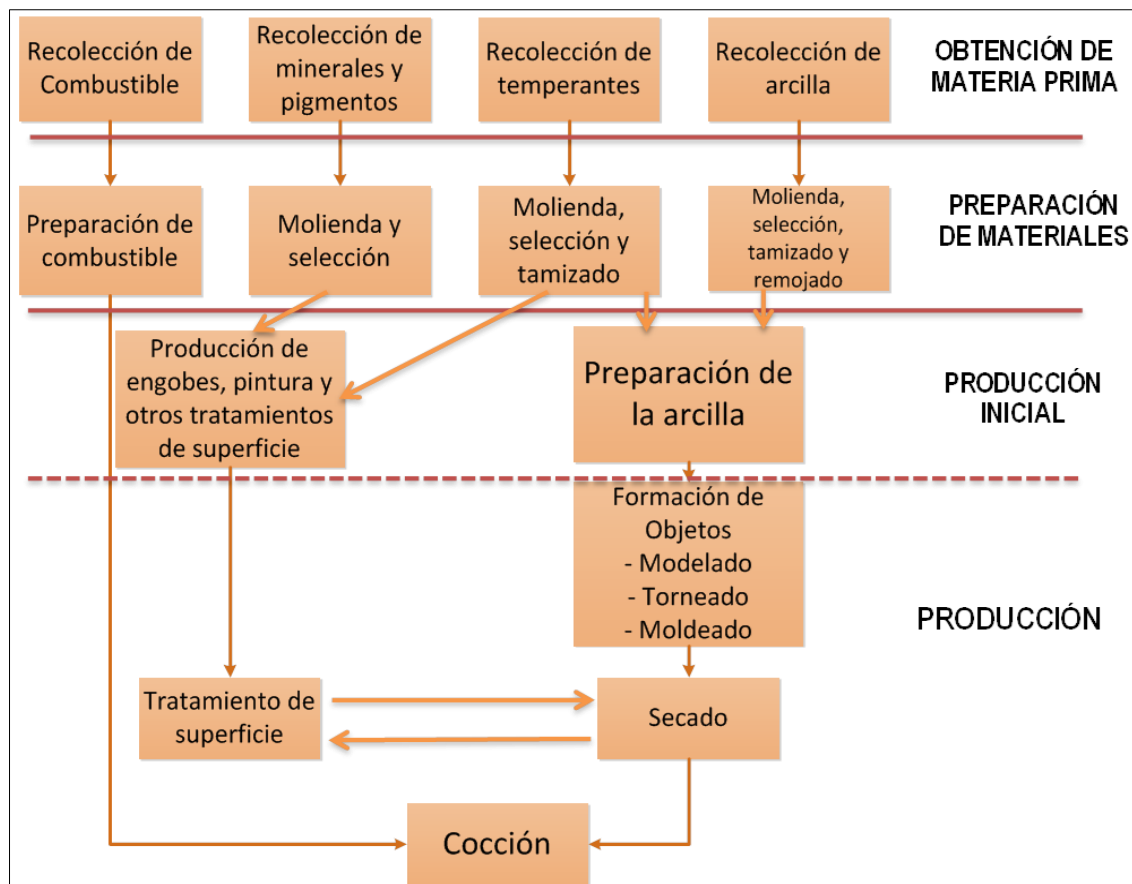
Recolección de Combustible

Recolección de minerales y pigmentos

Recolección de temperantes

Recolección de arcilla

OBTENCIÓN DE MATERIA PRIMA

Preparación de combustible

Molienda y selección

Molienda, selección y tamizado

Molienda, selección, tamizado y remojado

PREPARACIÓN DE MATERIALES

Producción de engobes, pintura y otros tratamientos de superficie

Preparación de la arcilla

PRODUCCIÓN INICIAL

Formación de Objetos
- Modelado
- Torneado
- Moldeado

PRODUCCIÓN

Tratamiento de superficie

Secado

Cocción